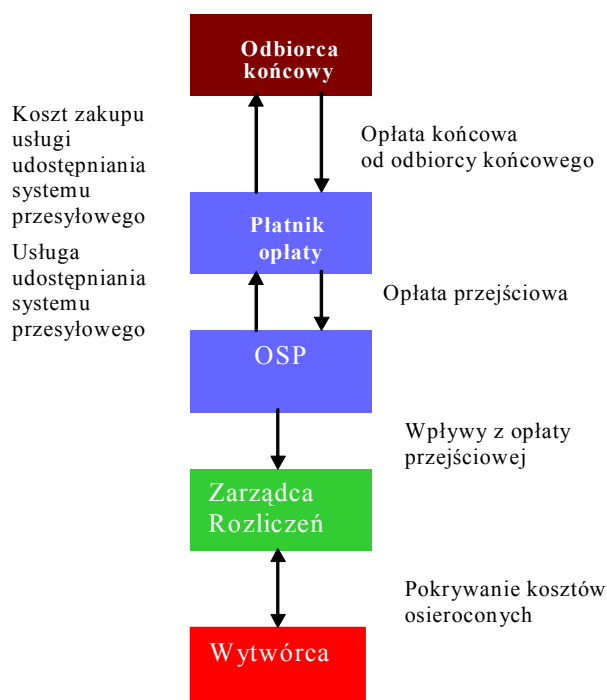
Odbiorca końcowy

Koszt zakupu usługi udostępniania systemu przesyłowego

Opłata końcowa od odbiorcy końcowego

Płatnik opłaty

Usługa udostępniania systemu przesyłowego

Opłata przejściowa

OSP

Wpływy z opłaty przejściowej

Zarządca Rozliczeń

Pokrywanie kosztów osieroconych

Wytwórca